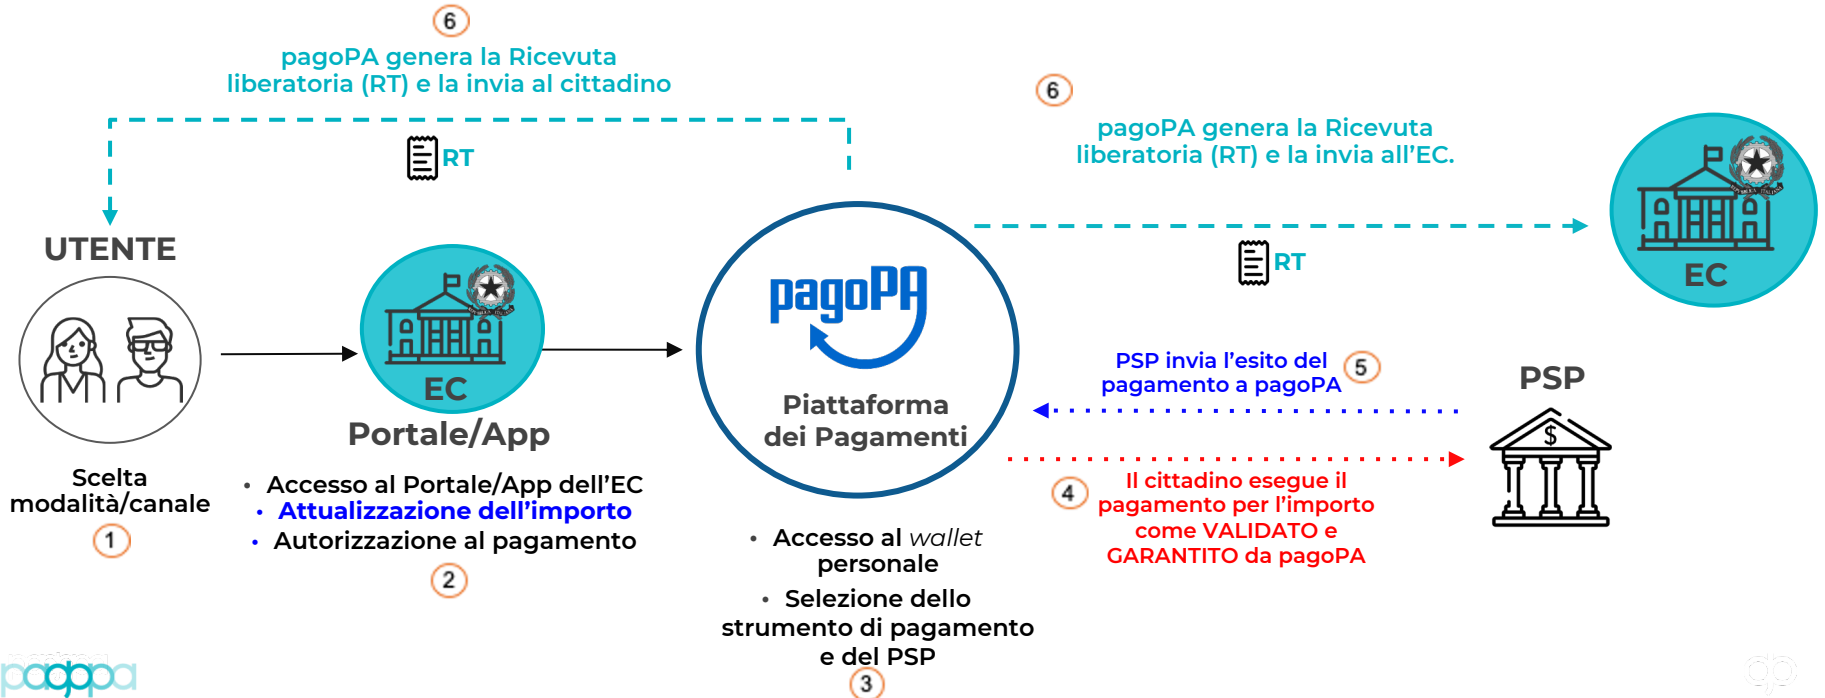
6
pagoPA genera la Ricevuta liberatoria (RT) e la invia al cittadino

RT

6
pagoPA genera la Ricevuta liberatoria (RT) e la invia all'EC.

RT

EC

UTENTE

EC
Portale/App

pagoPA
Piattaforma dei Pagamenti

PSP invia l'esito del pagamento a pagoPA
5

PSP

Il cittadino esegue il pagamento per l'importo come VALIDATO e GARANTITO da pagoPA
4

Scelta modalità/canale
1

• Accesso al Portale/App dell'EC
• Attualizzazione dell'importo
• Autorizzazione al pagamento
2

• Accesso al *wallet* personale
• Selezione dello strumento di pagamento e del PSP
3

pagopa